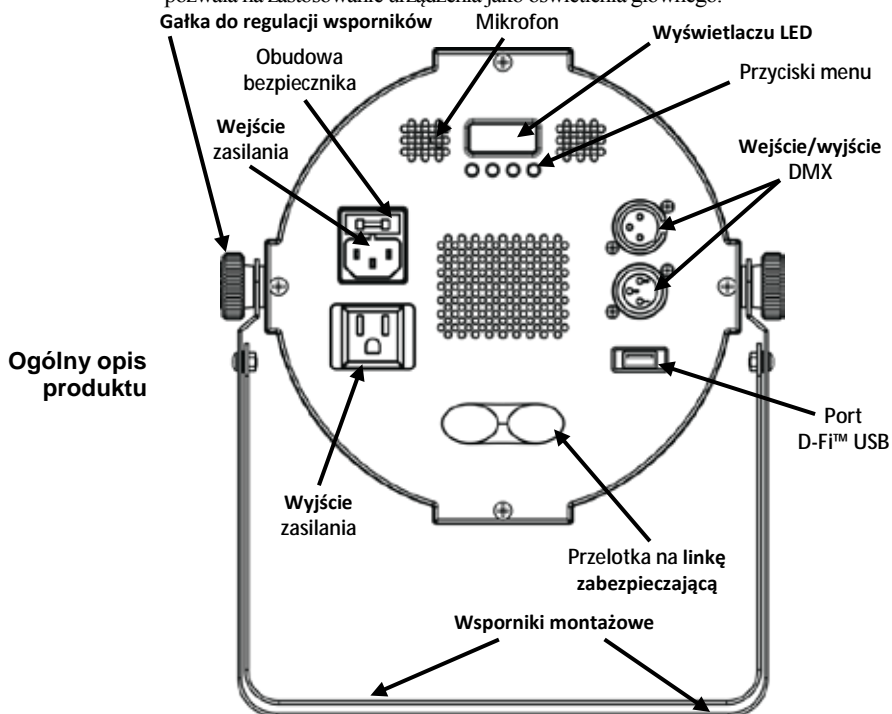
pozwala na zastosowanie urządzenia jako oświetlenia głównego.

Gałka do regulacji wsporników

Mikrofon

Wyświetlaczu LED

Obudowa bezpiecznika

Przyciski menu

Wejście zasilania

Wejście/wyjście DMX

Ogólny opis produktu

Port D-Fi™ USB

Wyjście zasilania

Przelotka na linkę zabezpieczającą

Wsporniki montażowe